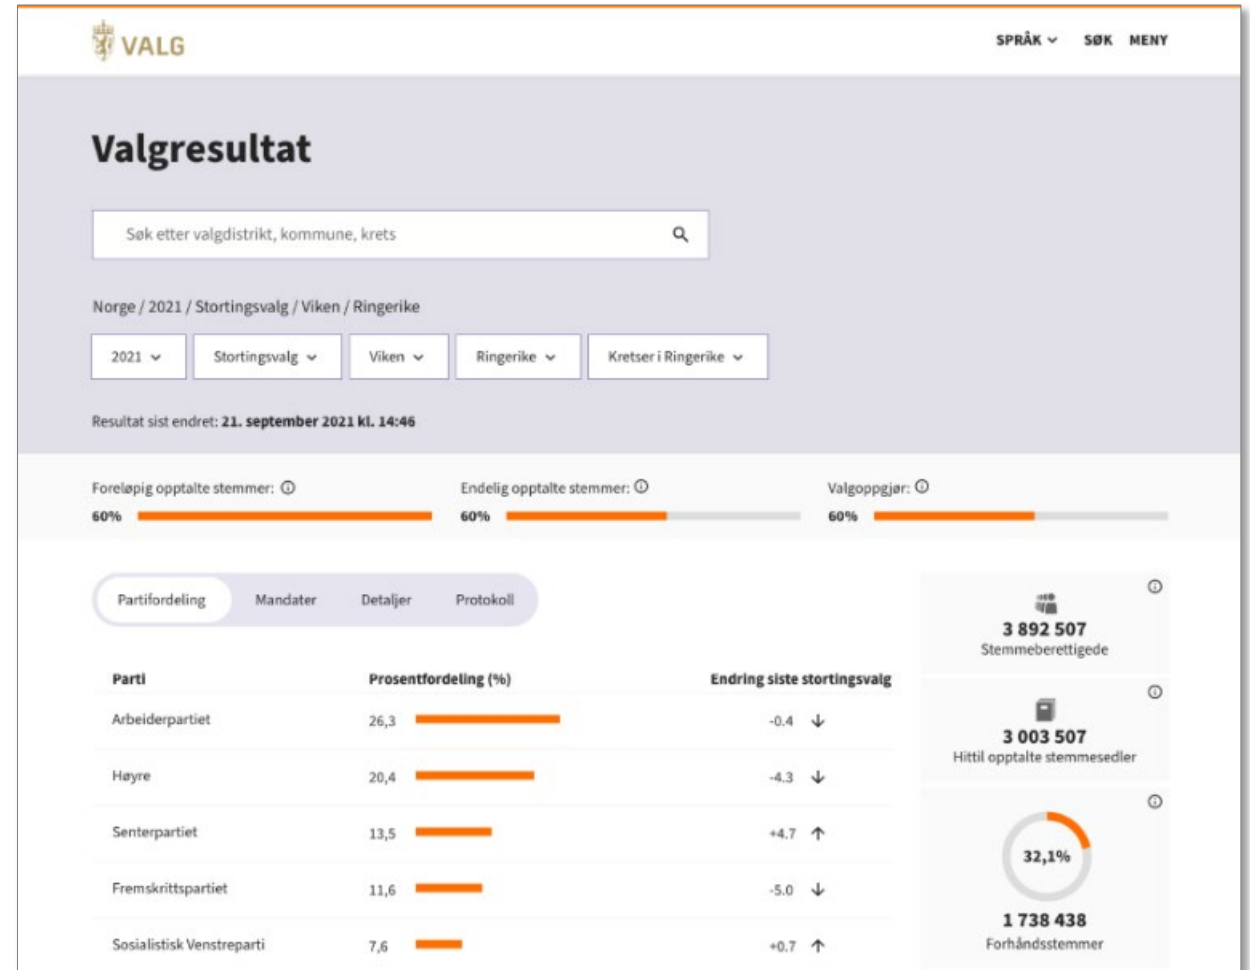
VALG

SPRÅK SØK MENY

Valgresultat

Søk etter valgdistrikt, kommune, krets

Norge / 2021 / Stortingsvalg / Viken / Ringerike

2021 Stortingsvalg Viken Ringerike Kretser i Ringerike

Resultat sist endret: 21. september 2021 kl. 14:46

Foreløpig opptalte stemmer: 60%
Endelig opptalte stemmer: 60%
Valgoppgjør: 60%

Partifordeling Mandater Detaljer Protokoll

| Parti | Prosentfordeling (%) | Endring siste stortingsvalg |
|---|---|---|
| Arbeiderpartiet | 26,3 | -0.4 |
| Høyre | 20,4 | -4.3 |
| Senterpartiet | 13,5 | +4.7 |
| Fremskrittspartiet | 11,6 | -5.0 |
| Sosialistisk Venstreparti | 7,6 | +0.7 |

3 892 507
Stemmeberettigede

3 003 507
Hittil opptalte stemmesedler

32,1%

1 738 438
Forhåndsstemmer